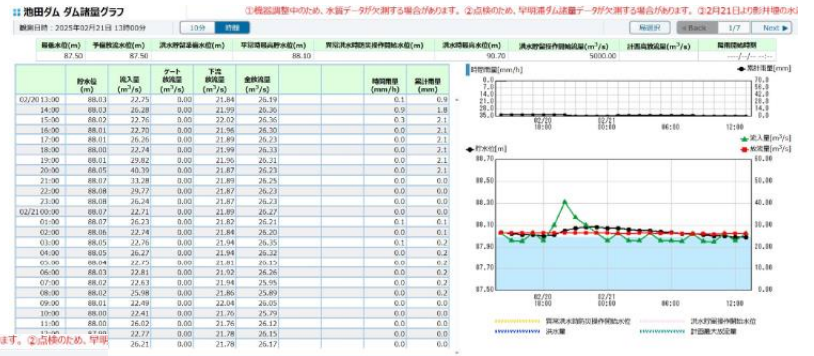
池田ダム ダム諸量グラフ

①機器調整中のため、水質データが欠測する場合があります。②点検のため、早明浦ダム諸量データが欠測する場合があります。③2月21日より池田ダムの水

観測日時：2025年02月21日 13時00分

10分 時間

解説表

<Back 1/7 Next ▶

| 最低水位(m) | 予備放流水位(m) | 洪水時最高水位(m) | 平常時最高貯水位(m) | 異常洪水時防災操作開始水位(m) | 洪水時最高水位(m) | 洪水貯留準備操作開始流量(m³/s) | 計画高放流量(m³/s) | 異常接続時間 |
|---|---|---|---|---|---|---|---|---|
| 87.50 | 87.50 | | 88.10 | | 90.70 | 5000.00 | | --/-- |

| | 貯水位(m) | 流入量(m³/s) | ゲート放流量(m³/s) | 下流放流量(m³/s) | 全放流量(m³/s) | | 時間雨量(mm/h) | 累計雨量(mm) |
|---|---|---|---|---|---|---|---|---|
| 02/20 13:00 | 88.03 | 22.75 | 0.00 | 21.84 | 26.19 | | 0.1 | 0.9 |
| 14:00 | 88.03 | 26.28 | 0.00 | 21.99 | 26.36 | | 0.9 | 1.8 |
| 15:00 | 88.02 | 22.76 | 0.00 | 22.02 | 26.36 | | 0.3 | 2.1 |
| 16:00 | 88.01 | 22.70 | 0.00 | 21.96 | 26.30 | | 0.0 | 2.1 |
| 17:00 | 88.01 | 26.26 | 0.00 | 21.89 | 26.23 | | 0.0 | 2.1 |
| 18:00 | 88.00 | 22.74 | 0.00 | 21.99 | 26.33 | | 0.0 | 2.1 |
| 19:00 | 88.01 | 29.82 | 0.00 | 21.96 | 26.31 | | 0.0 | 2.1 |
| 20:00 | 88.05 | 40.39 | 0.00 | 21.87 | 26.23 | | 0.0 | 2.1 |
| 21:00 | 88.07 | 33.28 | 0.00 | 21.89 | 26.25 | | 0.0 | 0.0 |
| 22:00 | 88.08 | 29.77 | 0.00 | 21.87 | 26.23 | | 0.0 | 0.0 |
| 23:00 | 88.08 | 26.24 | 0.00 | 21.87 | 26.23 | | 0.0 | 0.0 |
| 02/21 00:00 | 88.07 | 22.71 | 0.00 | 21.89 | 26.27 | | 0.0 | 0.0 |
| 01:00 | 88.07 | 26.23 | 0.00 | 21.82 | 26.21 | | 0.1 | 0.1 |
| 02:00 | 88.06 | 22.74 | 0.00 | 21.84 | 26.20 | | 0.1 | 0.1 |
| 03:00 | 88.05 | 22.76 | 0.00 | 21.94 | 26.35 | | 0.1 | 0.2 |
| 04:00 | 88.05 | 26.27 | 0.00 | 21.94 | 26.32 | | 0.0 | 0.2 |
| 05:00 | 88.04 | 22.75 | 0.00 | 21.91 | 26.27 | | 0.0 | 0.2 |
| 06:00 | 88.03 | 22.81 | 0.00 | 21.92 | 26.26 | | 0.0 | 0.2 |
| 07:00 | 88.02 | 22.63 | 0.00 | 21.94 | 25.95 | | 0.0 | 0.2 |
| 08:00 | 88.02 | 25.98 | 0.00 | 21.86 | 25.89 | | 0.0 | 0.2 |
| 09:00 | 88.01 | 22.49 | 0.00 | 22.04 | 26.05 | | 0.0 | 0.2 |
| 10:00 | 88.00 | 22.41 | 0.00 | 21.76 | 25.79 | | 0.0 | 0.2 |
| 11:00 | 88.00 | 26.02 | 0.00 | 21.76 | 26.12 | | 0.0 | 0.2 |
| 12:00 | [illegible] | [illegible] | 0.00 | 21.79 | 26.12 | | 0.0 | 0.2 |
| | | 26.21 | | 21.78 | 26.15 | | | |

ます。②点検のため、早明

時間雨量[mm/h]
累計雨量[mm]
0.0 2.0 4.0 6.0 8.0 10.0
70.0 50.0 30.0 10.0 0.0
02/20 18:00
02/21 00:00
06:00
12:00

貯水位[m]
流入量[m³/s]
放流量[m³/s]
88.70 88.50 88.30 88.10 87.90 87.70 87.50
02/20 18:00
02/21 00:00
06:00
12:00

異常洪水時防災操作開始水位
洪水時最高水位
洪水量
洪水貯留準備操作開始水位
計画最大放流量